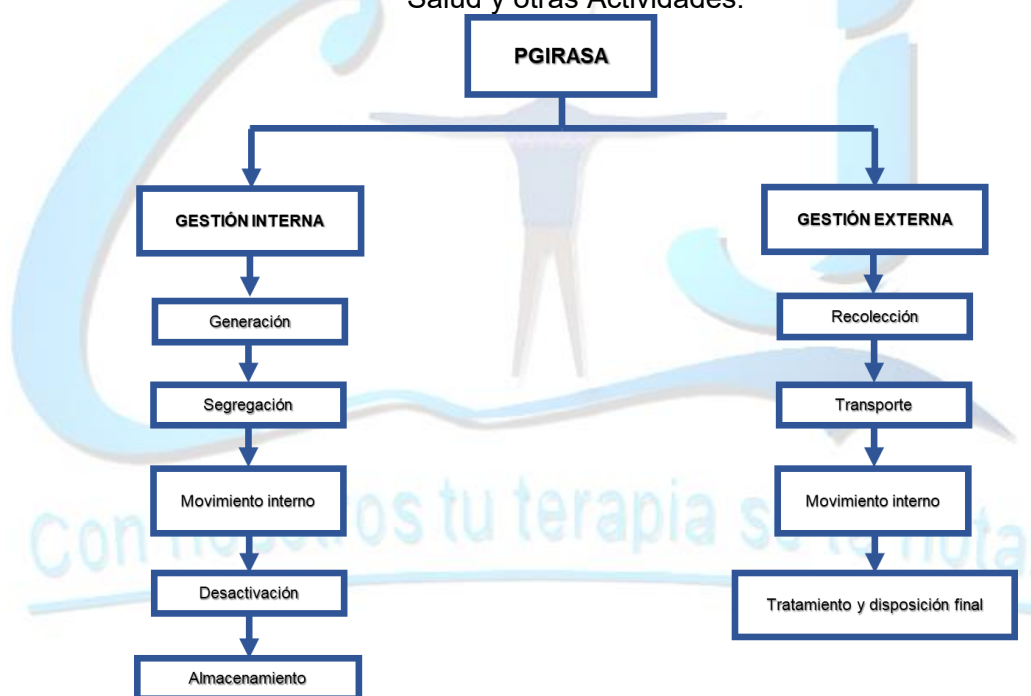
Salud y otras Actividades.

PGIRASA

GESTIÓN INTERNA

Generación

Segregación

Movimiento interno

Desactivación

Almacenamiento

GESTIÓN EXTERNA

Recolección

Transporte

Movimiento interno

Tratamiento y disposición final

Con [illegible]os tu terapia se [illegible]